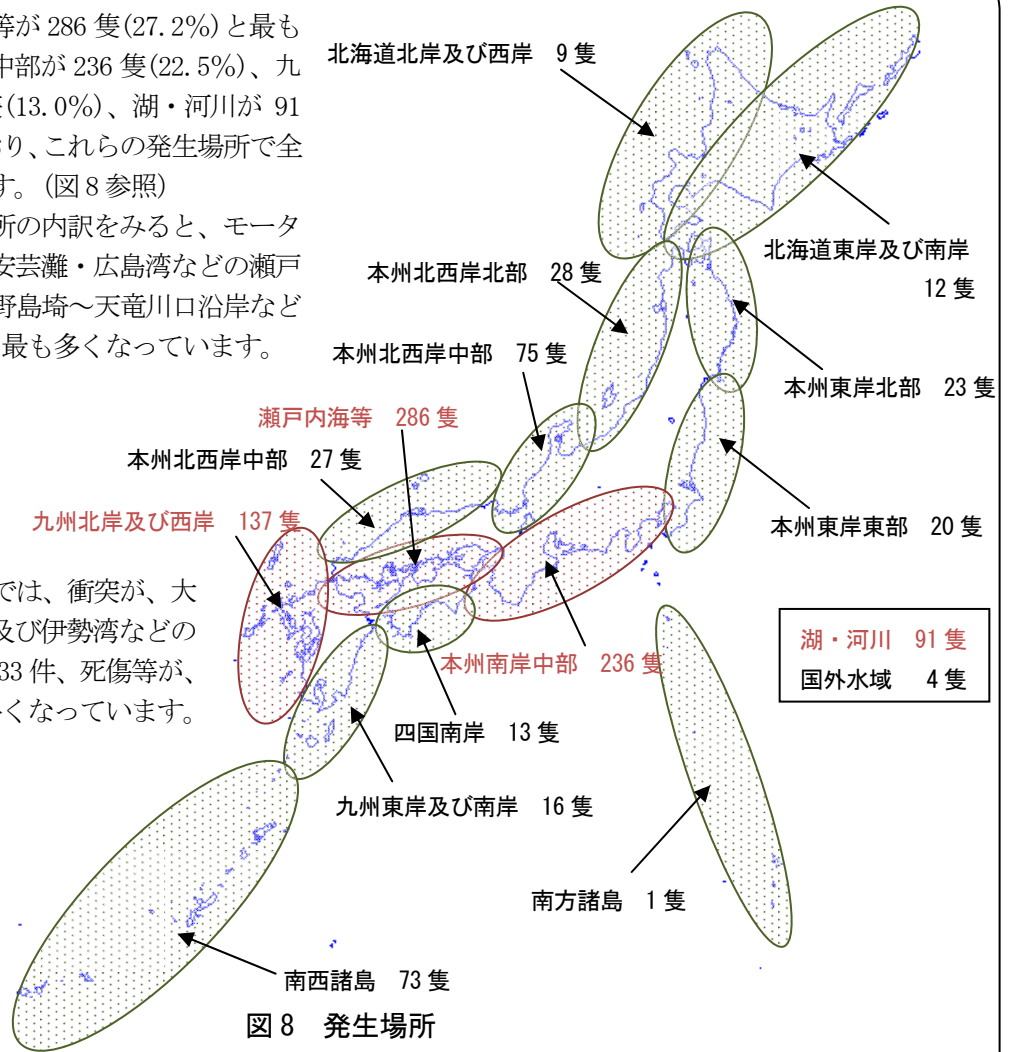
等が 286 隻(27.2%)と最も
中部が 236 隻(22.5%)、九
(13.0%)、湖・河川が 91
り、これらの発生場所で全
す。(図 8 参照)
所の内訳をみると、モータ
安芸灘・広島湾などの瀬戸
野島埼〜天竜川口沿岸など
最も多くなっています。

では、衝突が、大
及び伊勢湾などの
33 件、死傷等が、
くなっています。

北海道北岸及び西岸　9 隻
北海道東岸及び南岸　12 隻
本州北西岸北部　28 隻
本州北西岸中部　75 隻
本州東岸北部　23 隻
瀬戸内海等　286 隻
本州北西岸中部　27 隻
九州北岸及び西岸　137 隻
本州東岸東部　20 隻
湖・河川　91 隻
国外水域　4 隻
本州南岸中部　236 隻
四国南岸　13 隻
九州東岸及び南岸　16 隻
南方諸島　1 隻
南西諸島　73 隻
図 8　発生場所